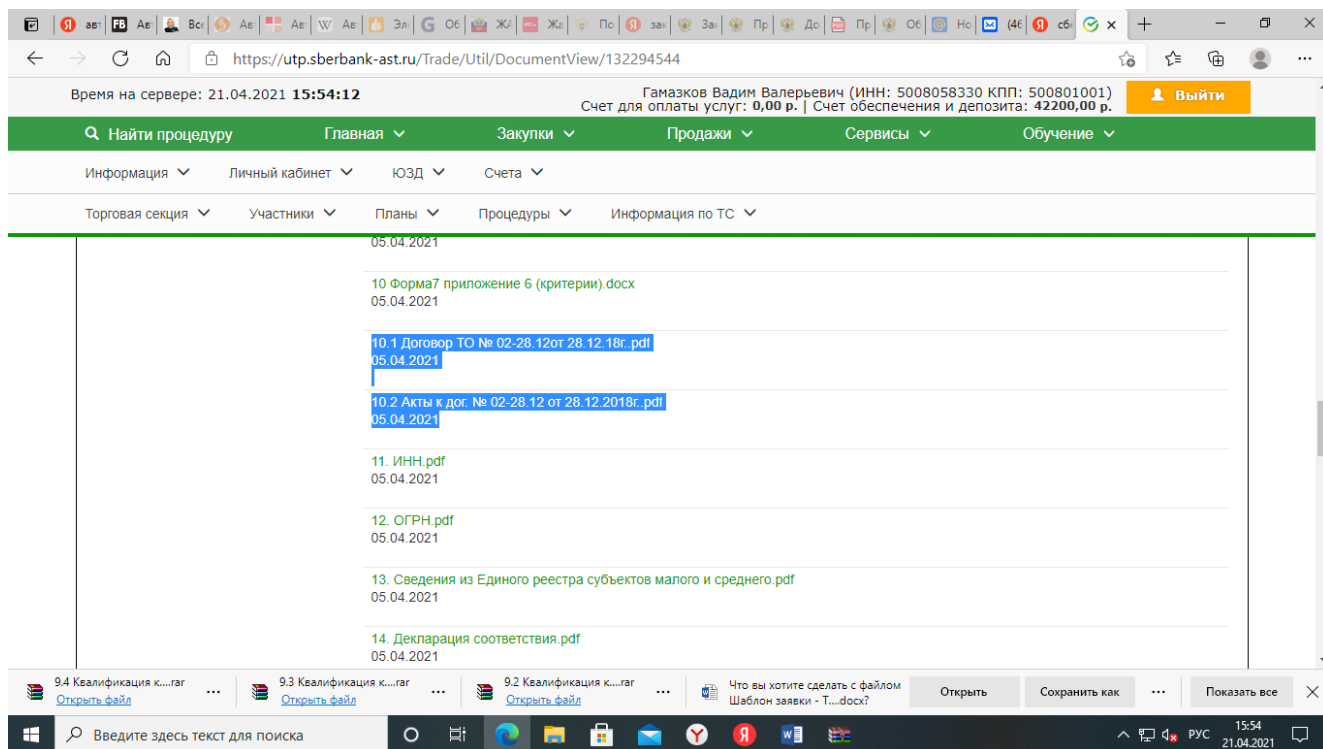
авт | FB Ав | Вс | Ав | Ав | W Ав | Эл | G Об | Ж | Жа | По | зак | Зак | Пр | До | Пр | Об | Нс | (46 | сб ×

https://utp.sberbank-ast.ru/Trade/Util/DocumentView/132294544

Время на сервере: 21.04.2021 **15:54:12**

Гамазков Вадим Валерьевич (ИНН: 5008058330 КПП: 500801001)
Счет для оплаты услуг: **0,00 р.** | Счет обеспечения и депозита: **42200,00 р.**

Выйти

Найти процедуру | Главная | Закупки | Продажи | Сервисы | Обучение

Информация | Личный кабинет | ЮЗД | Счета

Торговая секция | Участники | Планы | Процедуры | Информация по ТС

05.04.2021

10 Форма7 приложение 6 (критерии).docx
05.04.2021

10.1 Договор ТО № 02-28.12от 28.12.18г..pdf
05.04.2021

10.2 Акты к дог. № 02-28.12 от 28.12.2018г..pdf
05.04.2021

11. ИНН.pdf
05.04.2021

12. ОГРН.pdf
05.04.2021

13. Сведения из Единого реестра субъектов малого и среднего.pdf
05.04.2021

14. Декларация соответствия.pdf
05.04.2021

9.4 Квалификация к....rar
Открыть файл
9.3 Квалификация к....rar
Открыть файл
9.2 Квалификация к....rar
Открыть файл
Что вы хотите сделать с файлом Шаблон заявки - Т....docx?
Открыть | Сохранить как | ... | Показать все

Введите здесь текст для поиска

РУС 15:54 21.04.2021